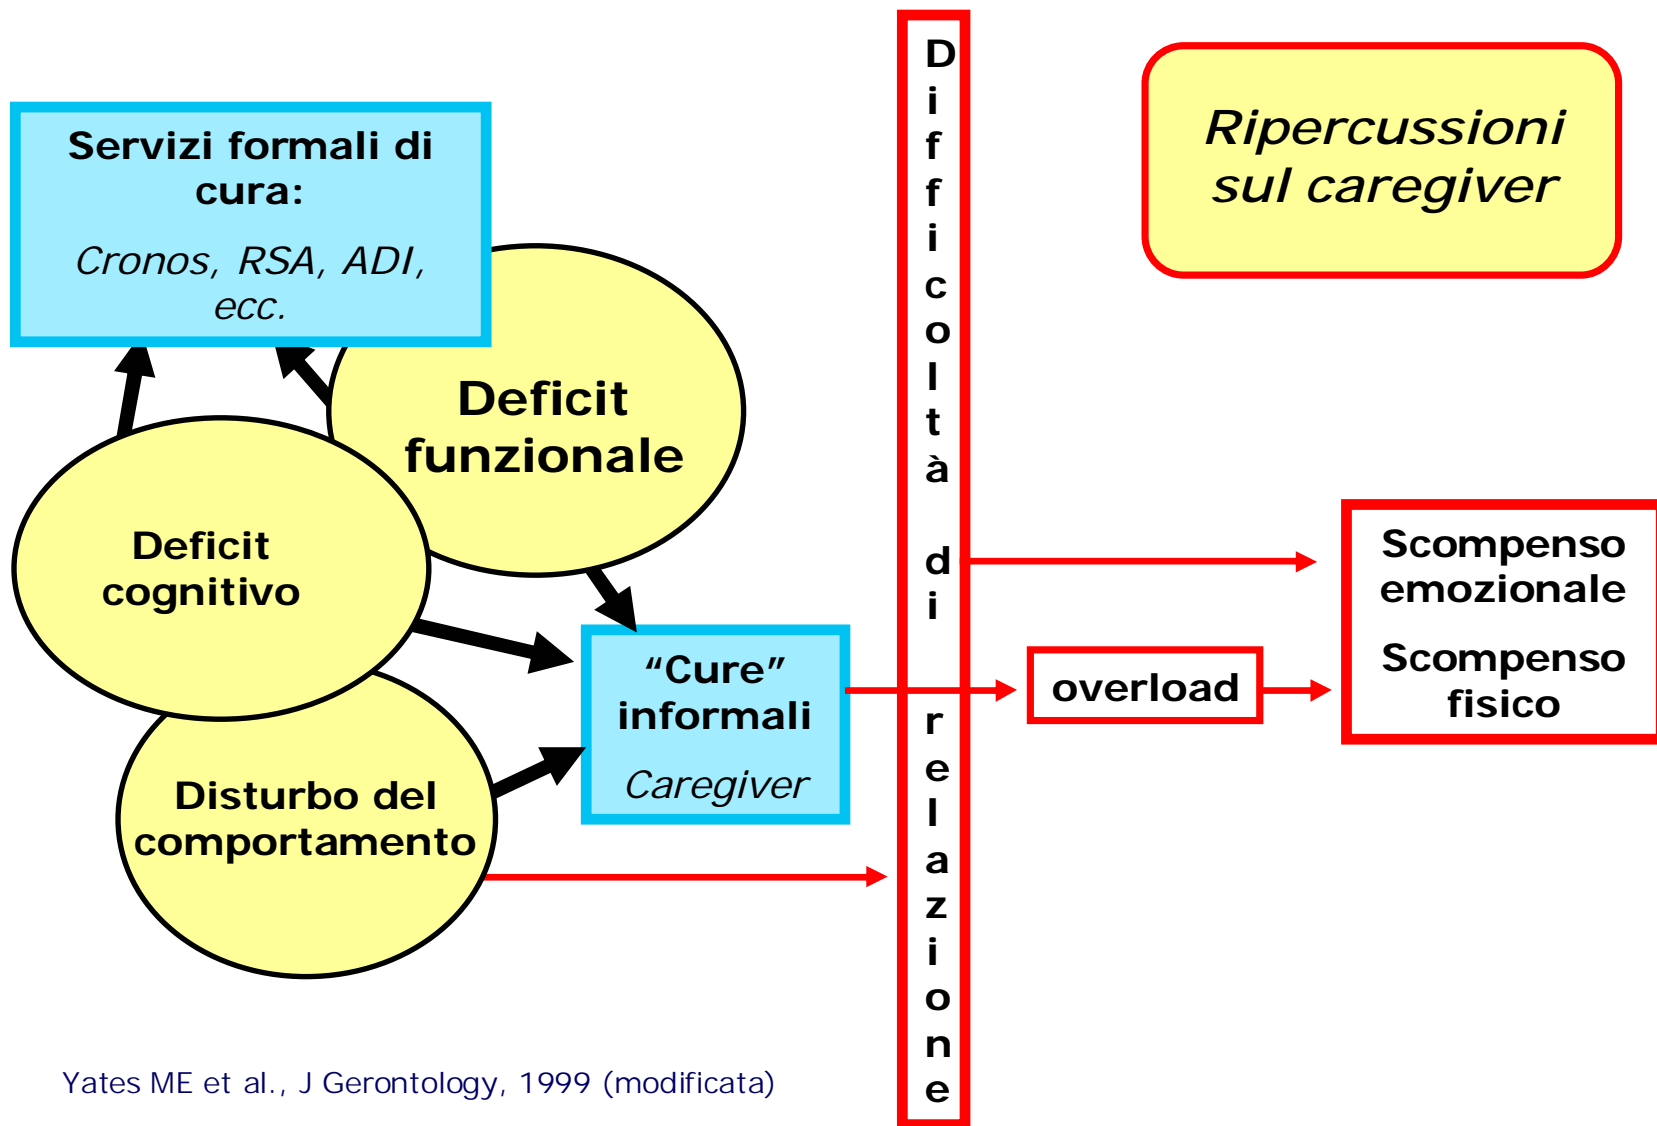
Servizi formali di cura:

Cronos, RSA, ADI, ecc.

Deficit funzionale

Deficit cognitivo

Disturbo del comportamento

“Cure” informali

Caregiver

Difficoltà di relazione

Ripercussioni sul caregiver

overload

Scompenso emozionale

Scompenso fisico

Yates ME et al., J Gerontology, 1999 (modificata)